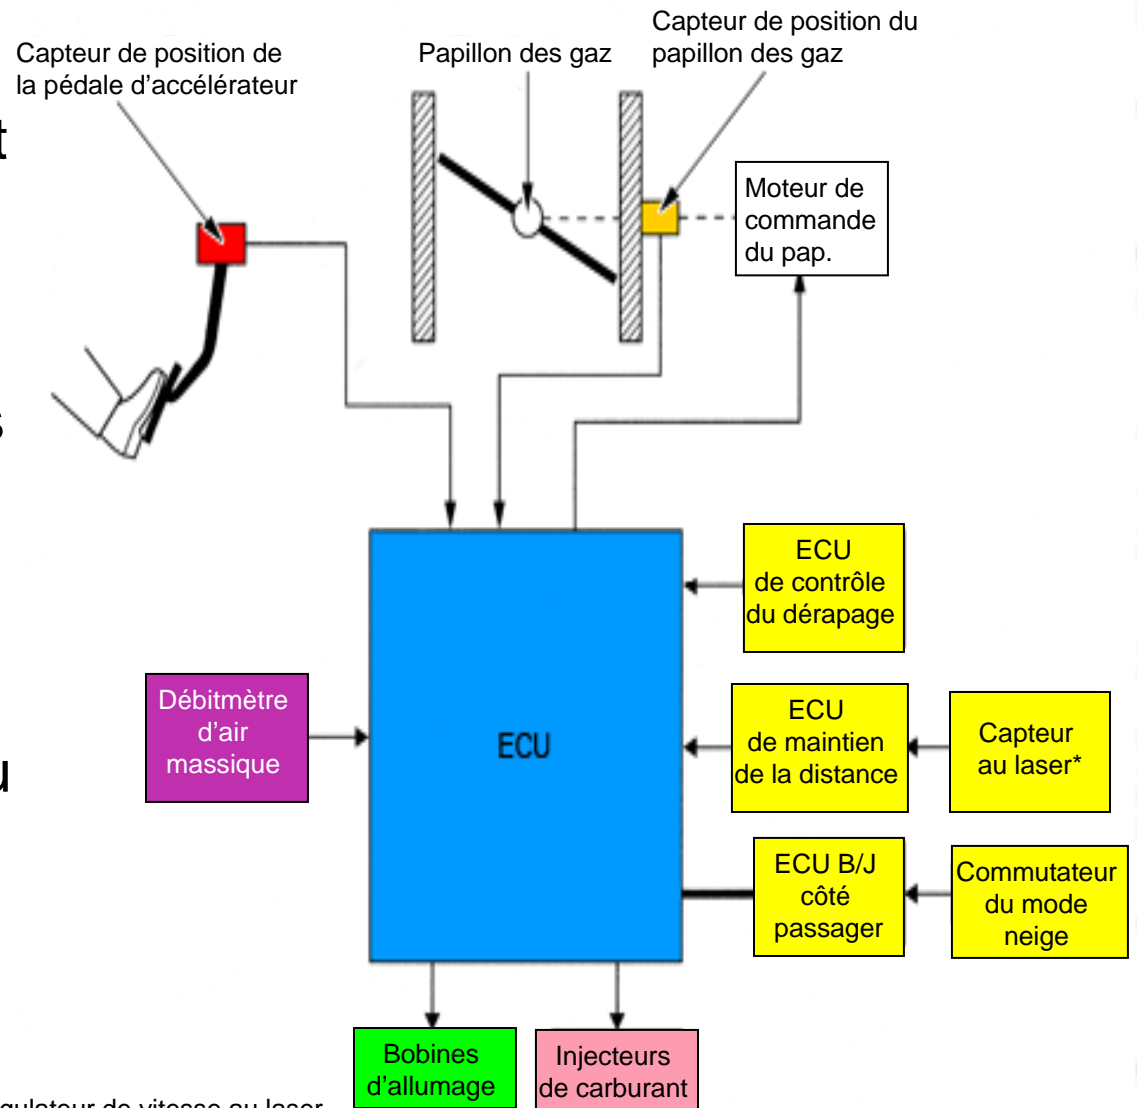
Capteur de position de la pédale d'accélérateur

Papillon des gaz

Capteur de position du papillon des gaz

Moteur de commande du pap.

ECU de contrôle du dérapage

Débitmètre d'air massique

ECU

ECU de maintien de la distance

Capteur au laser*

ECU B/J côté passager

Commutateur du mode neige

Bobines d'allumage

Injecteurs de carburant

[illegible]gulateur de vitesse au laser